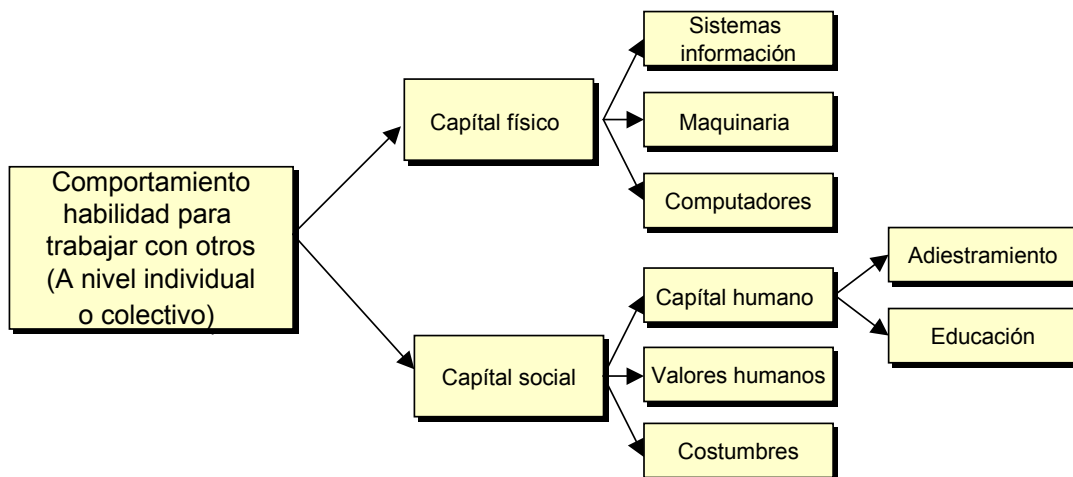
Comportamiento habilidad para trabajar con otros (A nivel individual o colectivo)

Capítal físico

Sistemas información

Maquinaria

Computadores

Capítal social

Capítal humano

Adiestramiento

Educación

Valores humanos

Costumbres